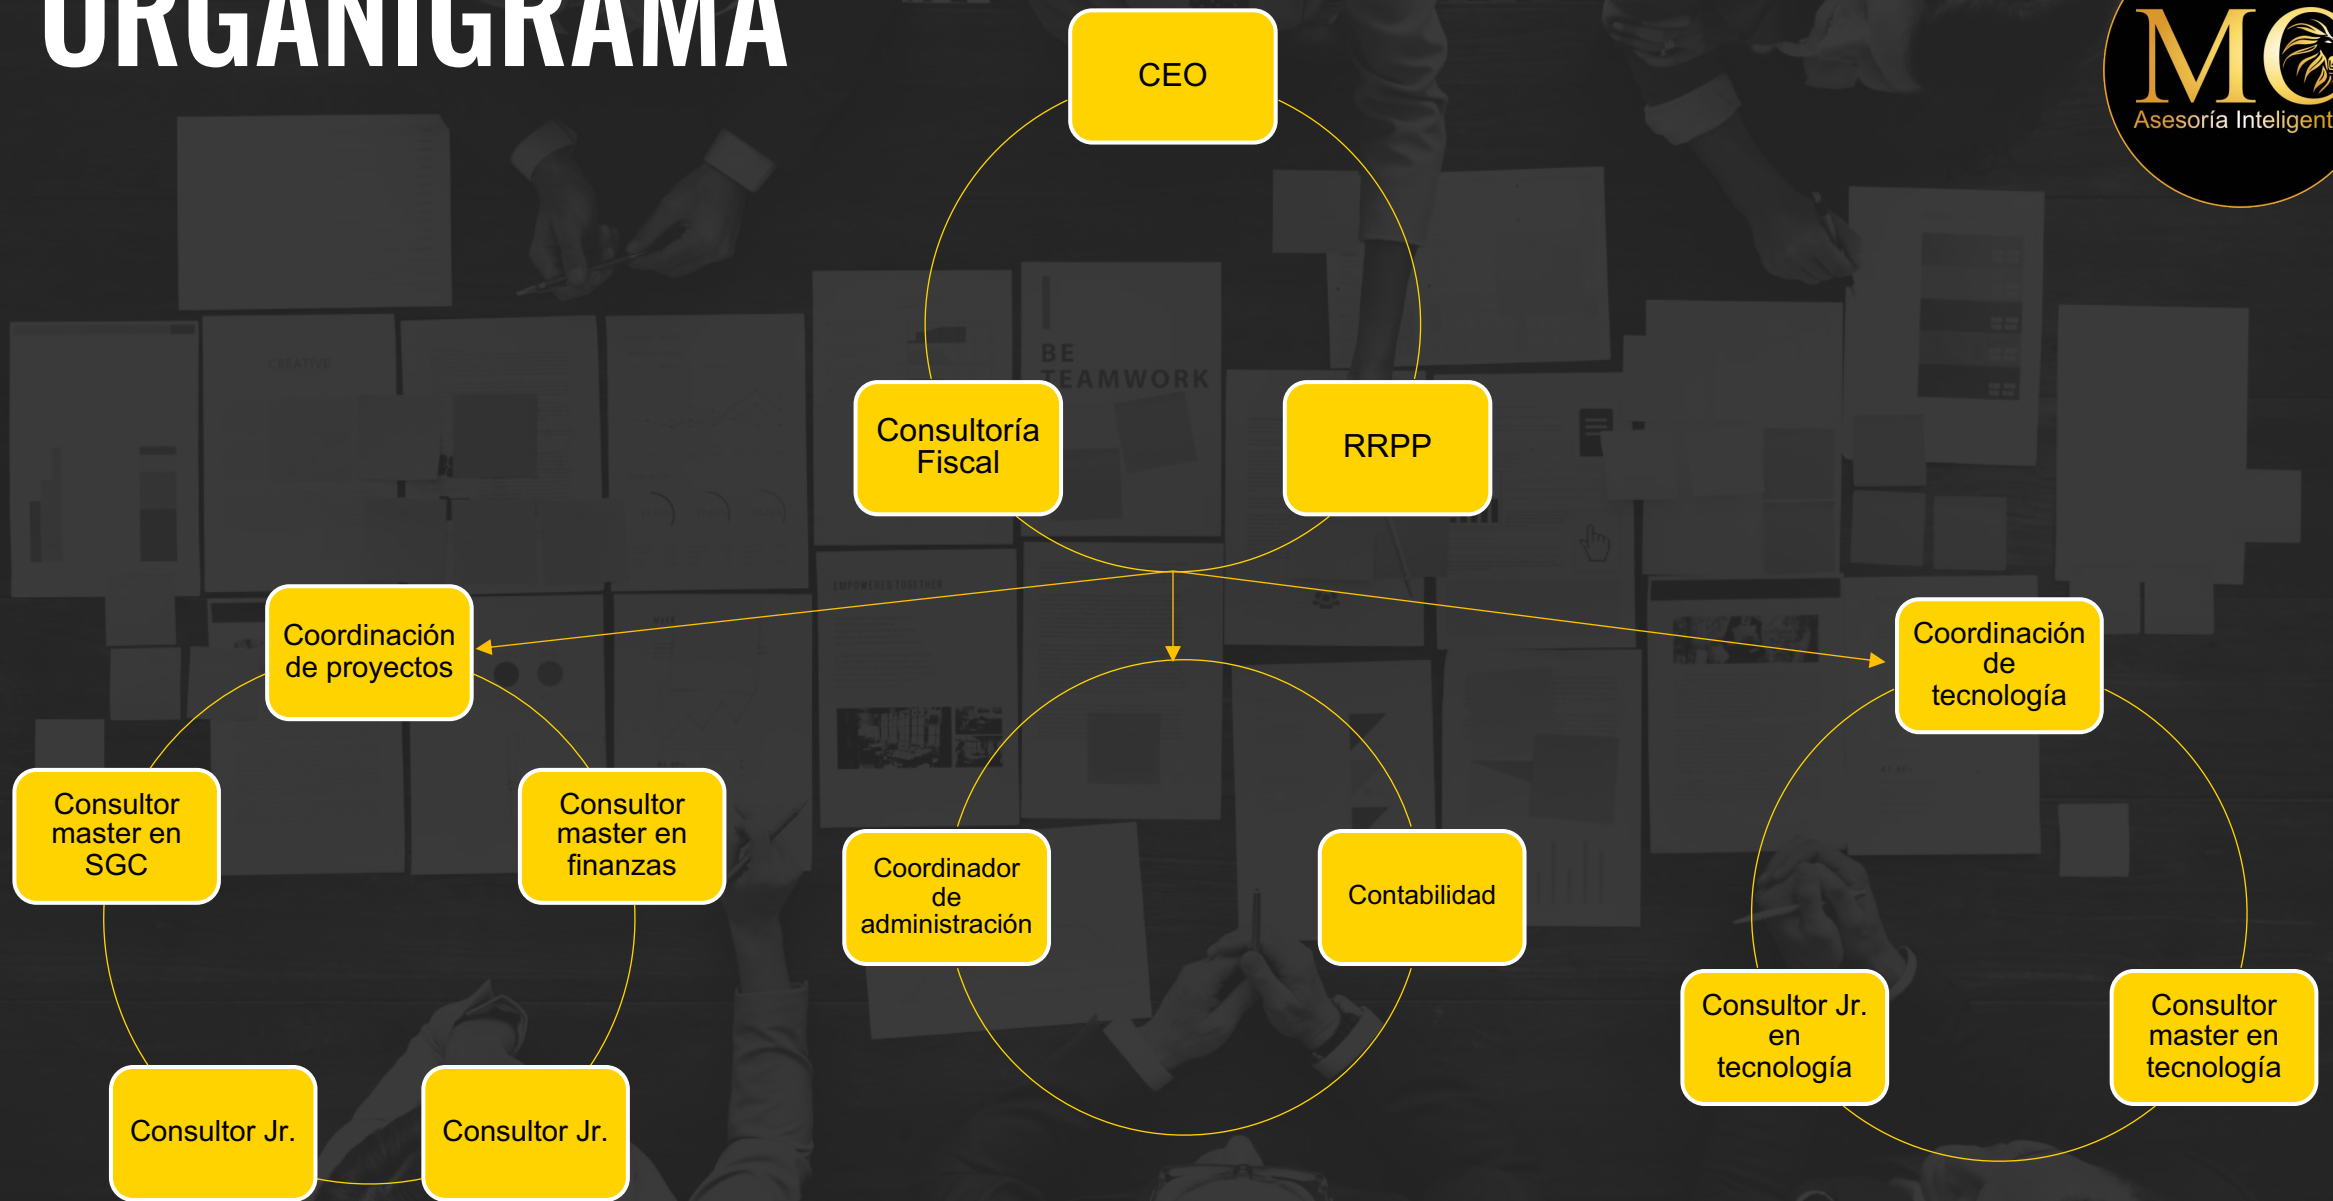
ORGANIGRAMA

MC
Asesoría Inteligent

CEO

Consultoría Fiscal

RRPP

BE TEAMWORK

Coordinación de proyectos

Coordinación de tecnología

Consultor master en SGC

Consultor master en finanzas

Coordinador de administración

Contabilidad

Consultor Jr.

Consultor Jr.

Consultor Jr. en tecnología

Consultor master en tecnología